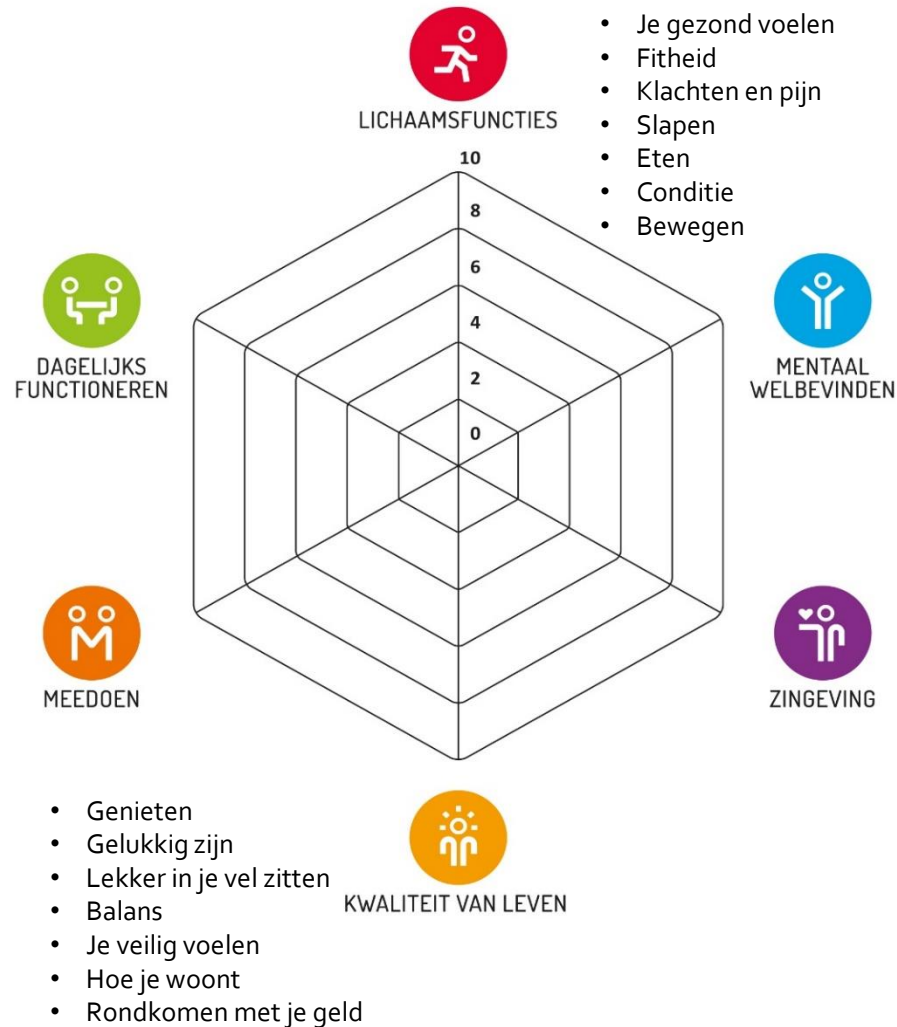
LICHAAMSFUNCTIES

- Je gezond voelen
- Fitheid
- Klachten en pijn
- Slapen
- Eten
- Conditie
- Bewegen

10
8
6
4
2
0

DAGELIJKS FUNCTIONEREN

MENTAAL WELBEVINDEN

MEEDOEN

ZINGEVING

KWALITEIT VAN LEVEN

- Genieten
- Gelukkig zijn
- Lekker in je vel zitten
- Balans
- Je veilig voelen
- Hoe je woont
- Rondkomen met je geld